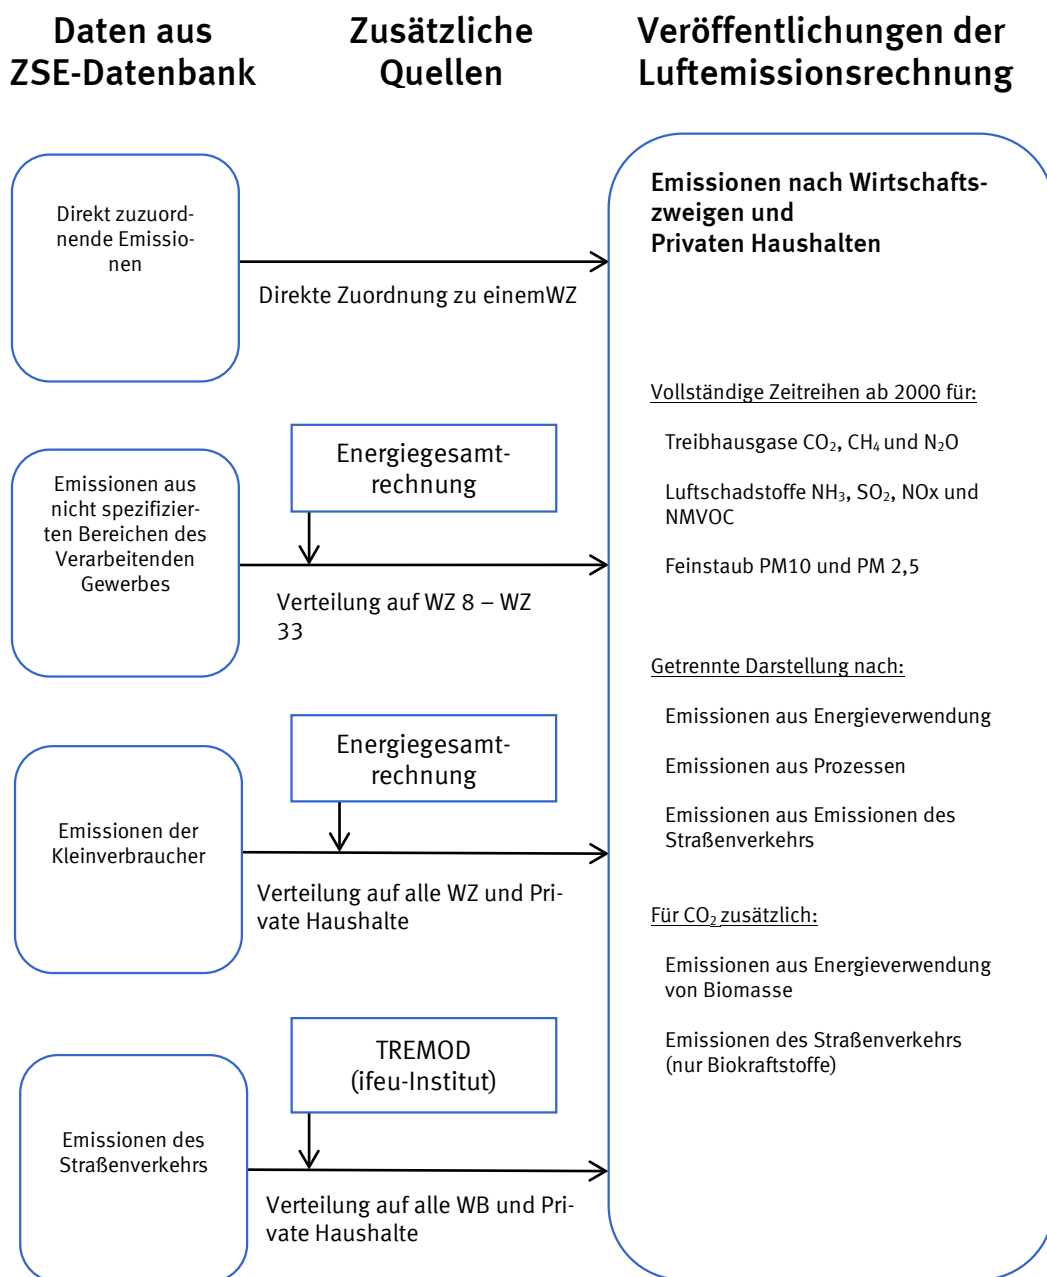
Daten aus ZSE-Datenbank

Zusätzliche Quellen

Veröffentlichungen der Luftemissionsrechnung

Direkt zuzuordnende Emissionen

Direkte Zuordnung zu einemWZ

Emissionen aus nicht spezifizierten Bereichen des Verarbeitenden Gewerbes

Energiegesamtrechnung

Verteilung auf WZ 8 – WZ 33

Emissionen der Kleinverbraucher

Energiegesamtrechnung

Verteilung auf alle WZ und Private Haushalte

Emissionen des Straßenverkehrs

TREMOD (ifeu-Institut)

Verteilung auf alle WB und Private Haushalte

Emissionen nach Wirtschaftszweigen und Privaten Haushalten

Vollständige Zeitreihen ab 2000 für:

Treibhausgase $CO_2$, $CH_4$ und $N_2O$

Luftschadstoffe $NH_3$, $SO_2$, NOx und NMVOC

Feinstaub PM10 und PM 2,5

Getrennte Darstellung nach:

Emissionen aus Energieverwendung

Emissionen aus Prozessen

Emissionen aus Emissionen des Straßenverkehrs

Für $CO_2$ zusätzlich:

Emissionen aus Energieverwendung von Biomasse

Emissionen des Straßenverkehrs (nur Biokraftstoffe)